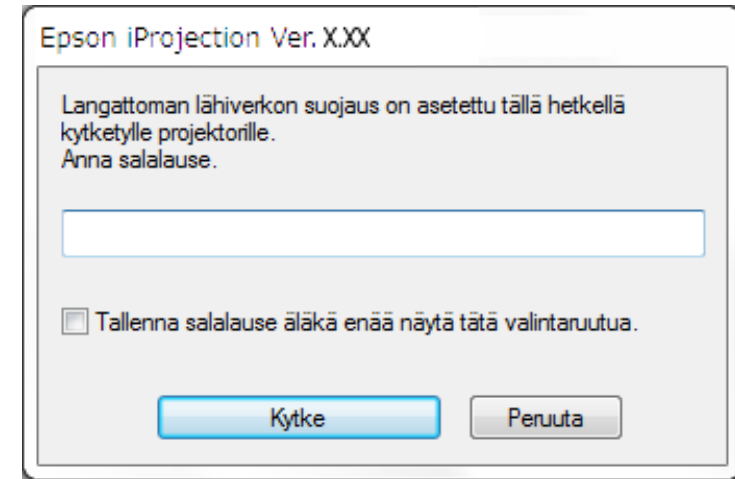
Epson iProjection Ver. X.XX

Langattoman lähiverkon suojaus on asetettu tällä hetkellä kytketylle projektorille.
Anna salalause.

Tallenna salalause äläkä enää näytä tätä valintaruutua.

Kytke

Peruuta